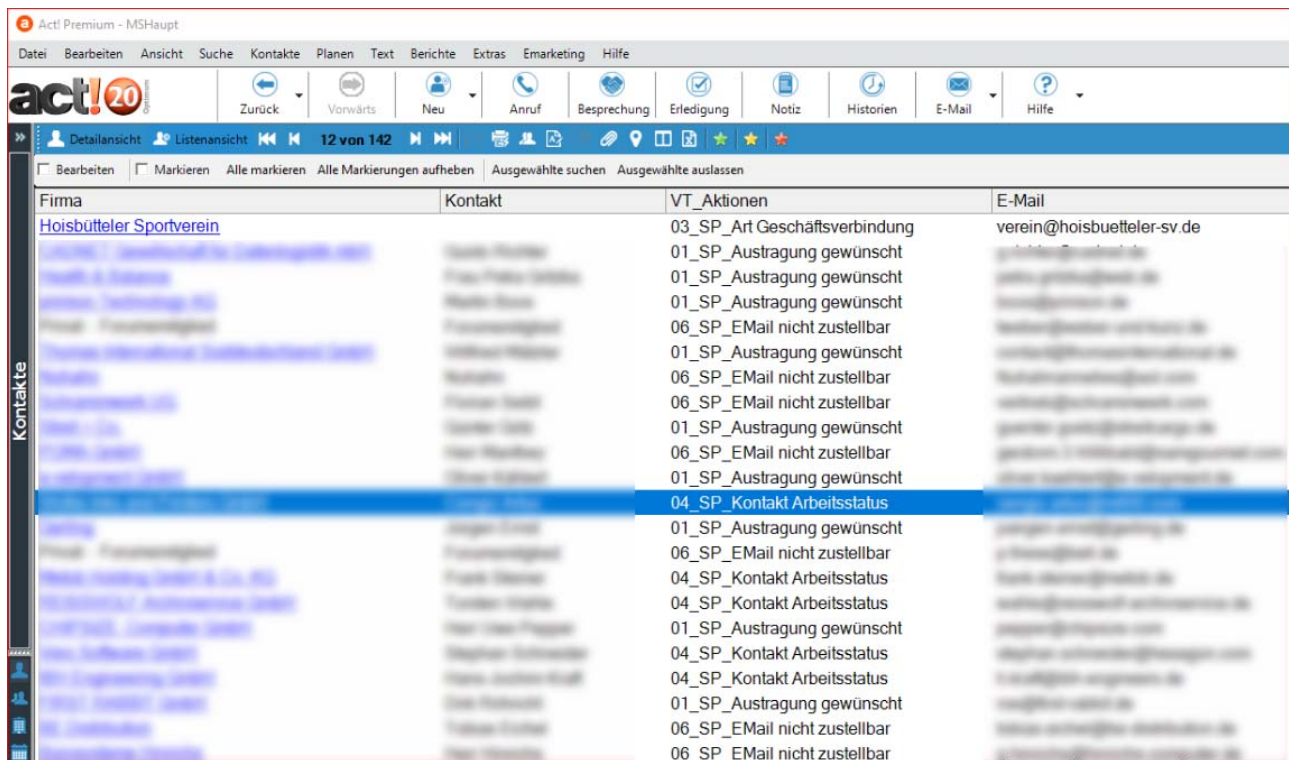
Act! Premium - MSHaupt

Datei Bearbeiten Ansicht Suche Kontakte Planen Text Berichte Extras Emarketing Hilfe

act! 20

Zurück Vorwärts Neu Anruf Besprechung Erledigung Notiz Historien E-Mail Hilfe

Detailansicht Listenansicht 12 von 142

Bearbeiten Markieren Alle markieren Alle Markierungen aufheben Ausgewählte suchen Ausgewählte auslassen

Kontakte

| Firma | Kontakt | VT_Aktionen | E-Mail |
|---|---|---|---|
| Hoisbütteler Sportverein | | 03_SP_Art Geschäftsverbindung | verein@hoisbuetteler-sv.de |
| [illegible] | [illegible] | 01_SP_Austragung gewünscht | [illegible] |
| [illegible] | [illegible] | 01_SP_Austragung gewünscht | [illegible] |
| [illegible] | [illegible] | 01_SP_Austragung gewünscht | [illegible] |
| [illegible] | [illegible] | 06_SP_EMail nicht zustellbar | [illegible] |
| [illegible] | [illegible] | 01_SP_Austragung gewünscht | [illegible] |
| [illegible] | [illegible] | 06_SP_EMail nicht zustellbar | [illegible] |
| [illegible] | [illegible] | 06_SP_EMail nicht zustellbar | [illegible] |
| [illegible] | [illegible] | 01_SP_Austragung gewünscht | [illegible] |
| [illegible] | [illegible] | 06_SP_EMail nicht zustellbar | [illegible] |
| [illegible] | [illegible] | 01_SP_Austragung gewünscht | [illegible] |
| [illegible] | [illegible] | 04_SP_Kontakt Arbeitsstatus | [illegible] |
| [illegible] | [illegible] | 01_SP_Austragung gewünscht | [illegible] |
| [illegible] | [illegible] | 06_SP_EMail nicht zustellbar | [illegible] |
| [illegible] | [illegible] | 04_SP_Kontakt Arbeitsstatus | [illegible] |
| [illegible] | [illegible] | 04_SP_Kontakt Arbeitsstatus | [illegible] |
| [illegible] | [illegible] | 01_SP_Austragung gewünscht | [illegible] |
| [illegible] | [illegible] | 04_SP_Kontakt Arbeitsstatus | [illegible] |
| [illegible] | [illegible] | 04_SP_Kontakt Arbeitsstatus | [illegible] |
| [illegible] | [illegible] | 01_SP_Austragung gewünscht | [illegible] |
| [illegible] | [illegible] | 06_SP_EMail nicht zustellbar | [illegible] |
| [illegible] | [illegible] | 06_SP_EMail nicht zustellbar | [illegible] |